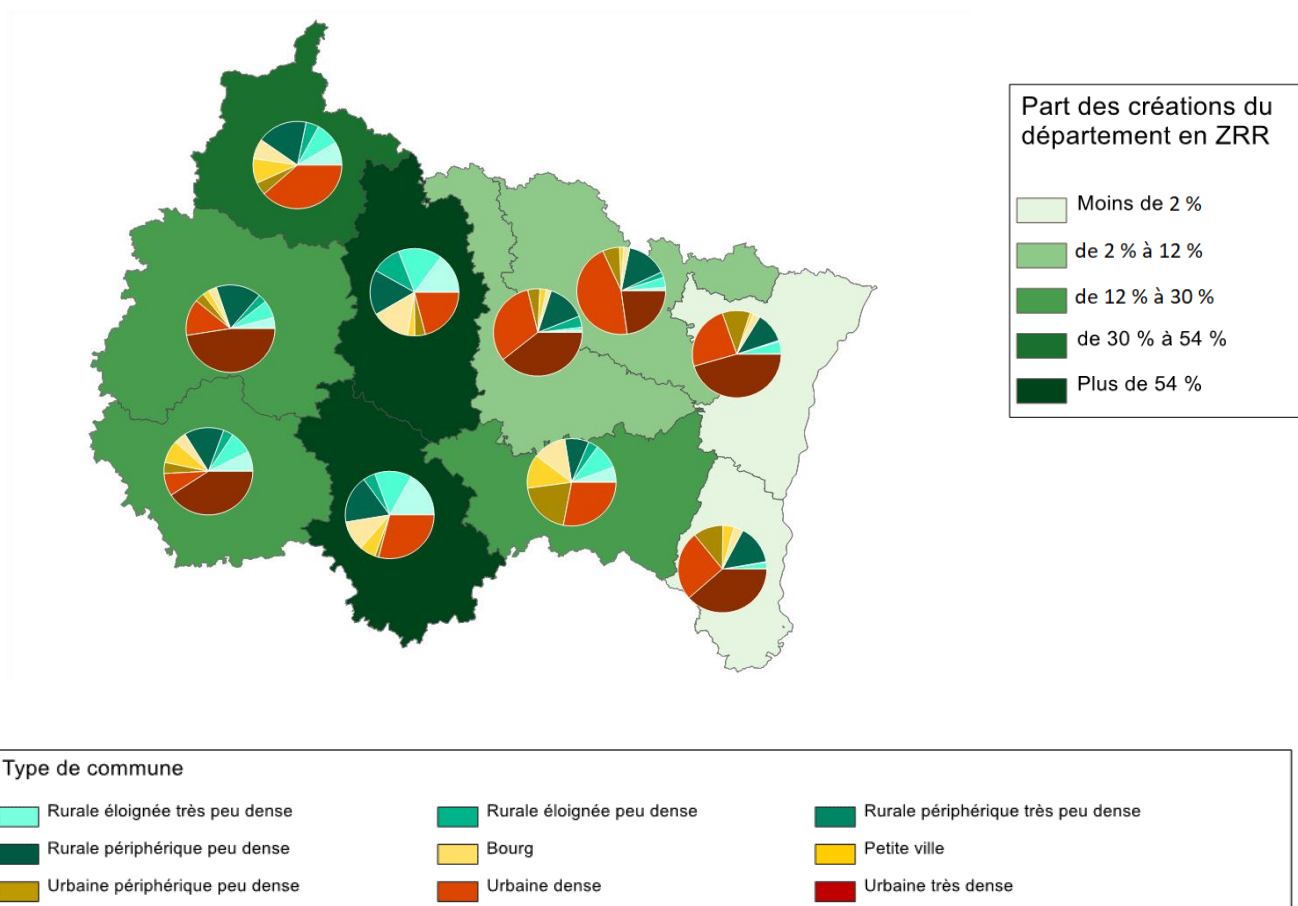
Part des créations du département en ZRR

Moins de 2 %

de 2 % à 12 %

de 12 % à 30 %

de 30 % à 54 %

Plus de 54 %

Type de commune

Rurale éloignée très peu dense

Rurale éloignée peu dense

Rurale périphérique très peu dense

Rurale périphérique peu dense

Bourg

Petite ville

Urbaine périphérique peu dense

Urbaine dense

Urbaine très dense